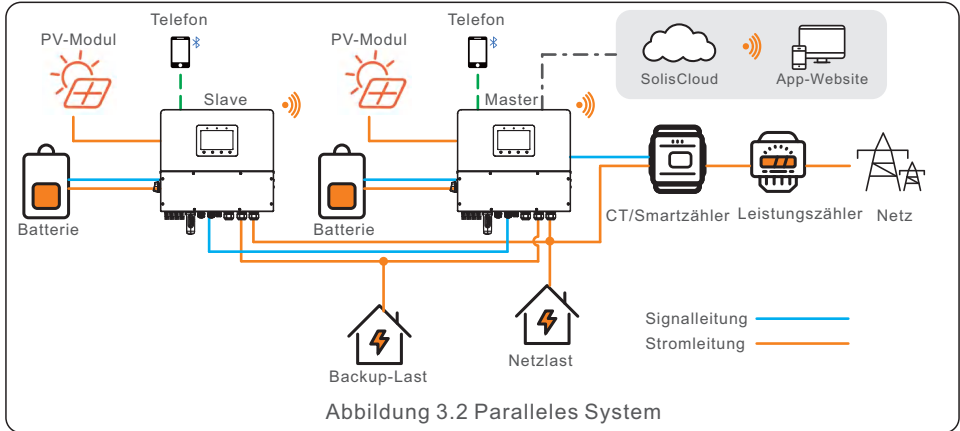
Telefon
PV-Modul
Slave
Telefon
PV-Modul
Master
SolisCloud
App-Website
Batterie
Batterie
CT/Smartzähler
Leistungszähler
Netz
Signalleitung
Stromleitung
Backup-Last
Netzlast
Abbildung 3.2 Paralleles System